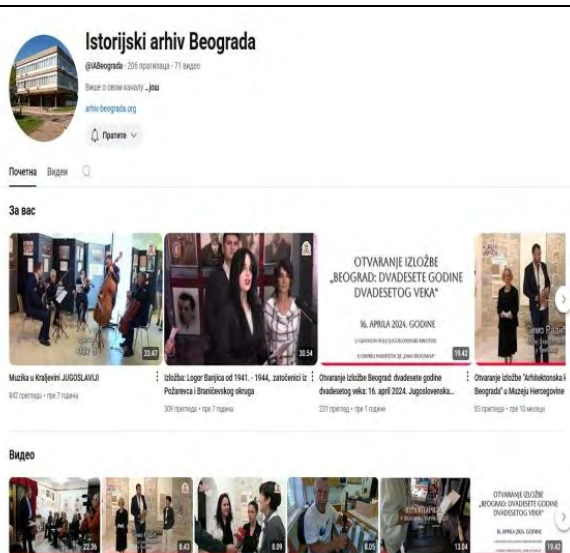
Istorijski arhiv Beograda

@IABeograda · 206 пратилаца · 71 видео

Више о овом каналу ...још

arhiv-beograda.org

Пратите

Почетна Видео

За вас

33:47

Muzika u Kraljevini JUGOSLAVIJI

842 прегледа · пре 7 година

30:54

Izložba: Logor Banjica od 1941. - 1944., zatočenici iz Požarevca i Braničevskog okruga

309 прегледа · пре 3 године

OTVARANJE IZLOŽBE „BEOGRAD: DVADESETE GODINE DVADESETOG VEKA"

16. APRILA 2024. GODINE

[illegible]

19:42

Otvaranje izložbe Beograd: dvadesete godine dvadesetog veka: 16. april 2024. Jugoslovenska...

231 преглед · пре 1 године

Otvaranje izložbe "Arhitektonska i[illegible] Beograda" u Muzeju Hercegovine

93 прегледа · пре 10 месеци

Видео

22:36

8:43

8:09

6:05

13:04

OTVARANJE IZLOŽBE „BEOGRAD: DVADESETE GODINE DVADESETOG VEKA"

16. APRILA 2024. GODINE

19:42